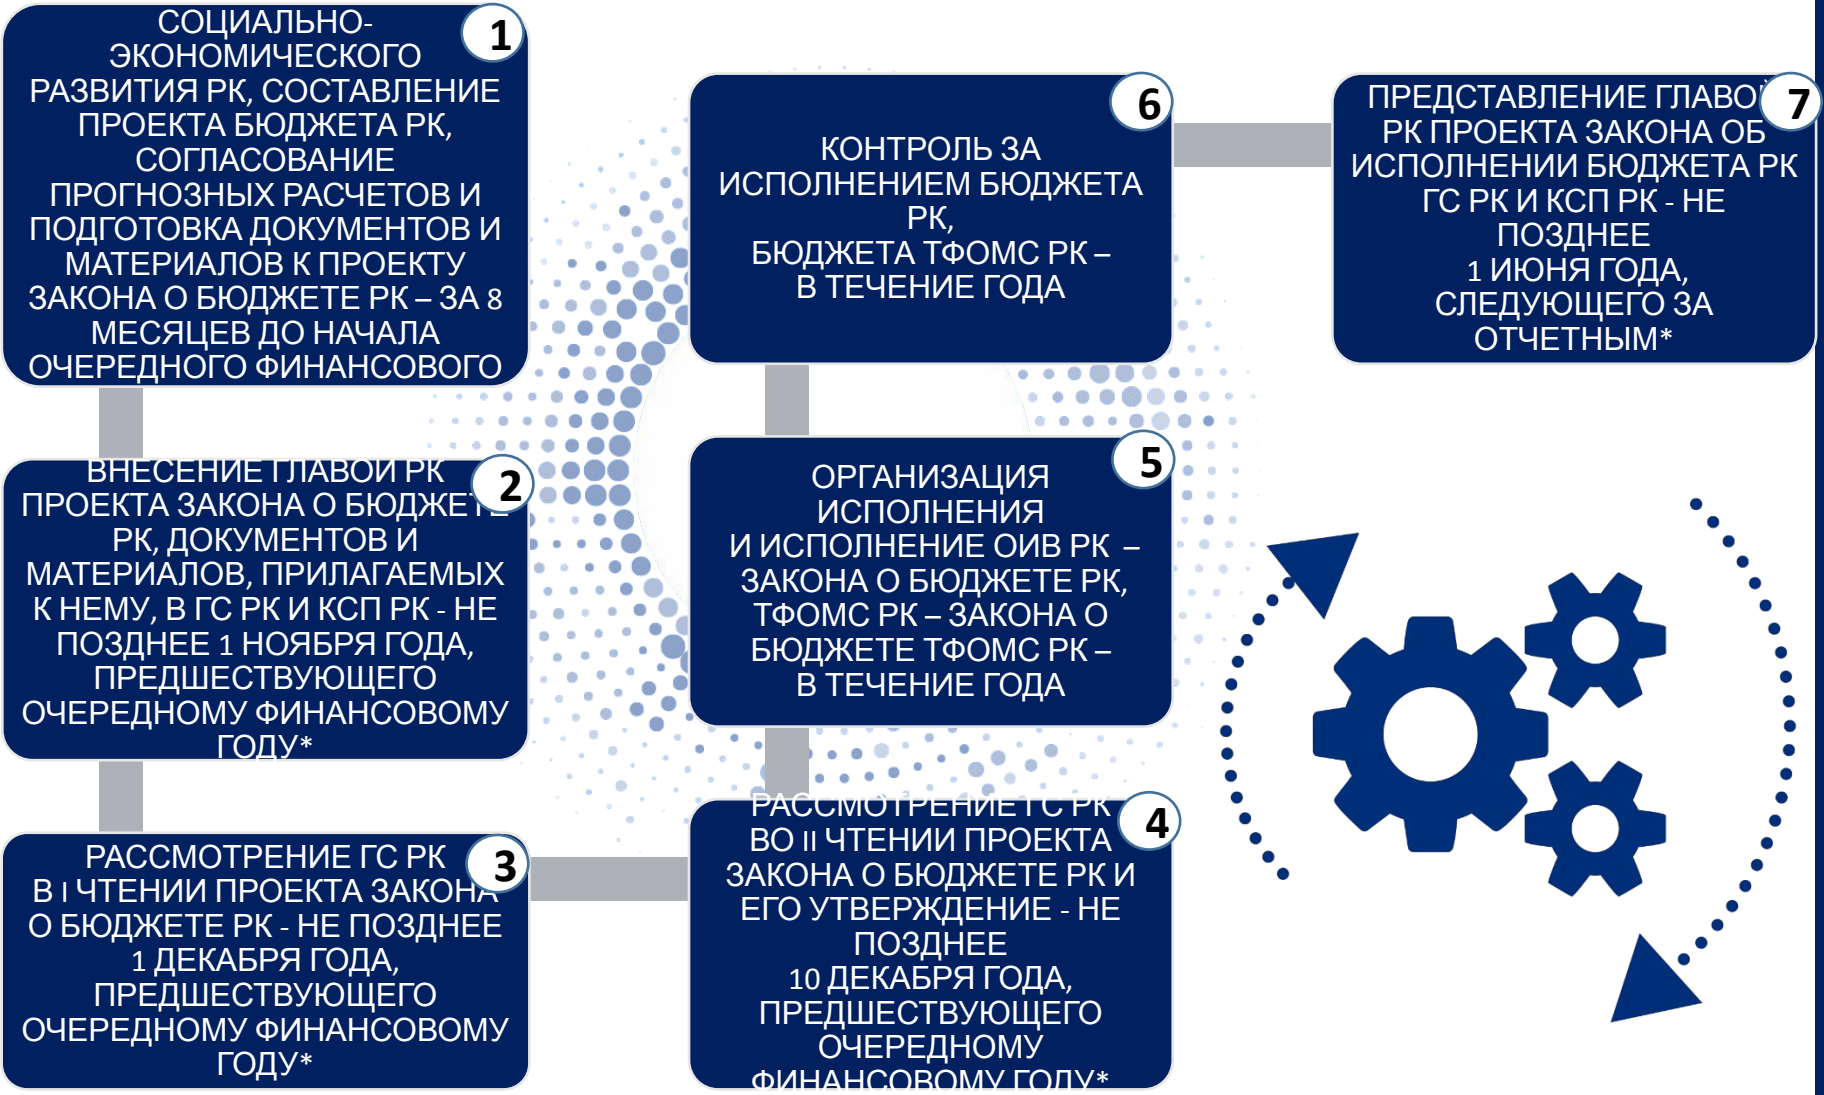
СОЦИАЛЬНО-ЭКОНОМИЧЕСКОГО РАЗВИТИЯ РК, СОСТАВЛЕНИЕ ПРОЕКТА БЮДЖЕТА РК, СОГЛАСОВАНИЕ ПРОГНОЗНЫХ РАСЧЕТОВ И ПОДГОТОВКА ДОКУМЕНТОВ И МАТЕРИАЛОВ К ПРОЕКТУ ЗАКОНА О БЮДЖЕТЕ РК – ЗА 8 МЕСЯЦЕВ ДО НАЧАЛА ОЧЕРЕДНОГО ФИНАНСОВОГО

1

ВНЕСЕНИЕ ГЛАВОЙ РК ПРОЕКТА ЗАКОНА О БЮДЖЕТЕ РК, ДОКУМЕНТОВ И МАТЕРИАЛОВ, ПРИЛАГАЕМЫХ К НЕМУ, В ГС РК И КСП РК - НЕ ПОЗДНЕЕ 1 НОЯБРЯ ГОДА, ПРЕДШЕСТВУЮЩЕГО ОЧЕРЕДНОМУ ФИНАНСОВОМУ ГОДУ*

2

РАССМОТРЕНИЕ ГС РК В I ЧТЕНИИ ПРОЕКТА ЗАКОНА О БЮДЖЕТЕ РК - НЕ ПОЗДНЕЕ 1 ДЕКАБРЯ ГОДА, ПРЕДШЕСТВУЮЩЕГО ОЧЕРЕДНОМУ ФИНАНСОВОМУ ГОДУ*

3

КОНТРОЛЬ ЗА ИСПОЛНЕНИЕМ БЮДЖЕТА РК, БЮДЖЕТА ТФОМС РК – В ТЕЧЕНИЕ ГОДА

6

ОРГАНИЗАЦИЯ ИСПОЛНЕНИЯ И ИСПОЛНЕНИЕ ОИВ РК – ЗАКОНА О БЮДЖЕТЕ РК, ТФОМС РК – ЗАКОНА О БЮДЖЕТЕ ТФОМС РК – В ТЕЧЕНИЕ ГОДА

5

РАССМОТРЕНИЕ ГС РК ВО II ЧТЕНИИ ПРОЕКТА ЗАКОНА О БЮДЖЕТЕ РК И ЕГО УТВЕРЖДЕНИЕ - НЕ ПОЗДНЕЕ 10 ДЕКАБРЯ ГОДА, ПРЕДШЕСТВУЮЩЕГО ОЧЕРЕДНОМУ ФИНАНСОВОМУ ГОДУ*

4

ПРЕДСТАВЛЕНИЕ ГЛАВОЙ РК ПРОЕКТА ЗАКОНА ОБ ИСПОЛНЕНИИ БЮДЖЕТА РК ГС РК И КСП РК - НЕ ПОЗДНЕЕ 1 ИЮНЯ ГОДА, СЛЕДУЮЩЕГО ЗА ОТЧЕТНЫМ*

7